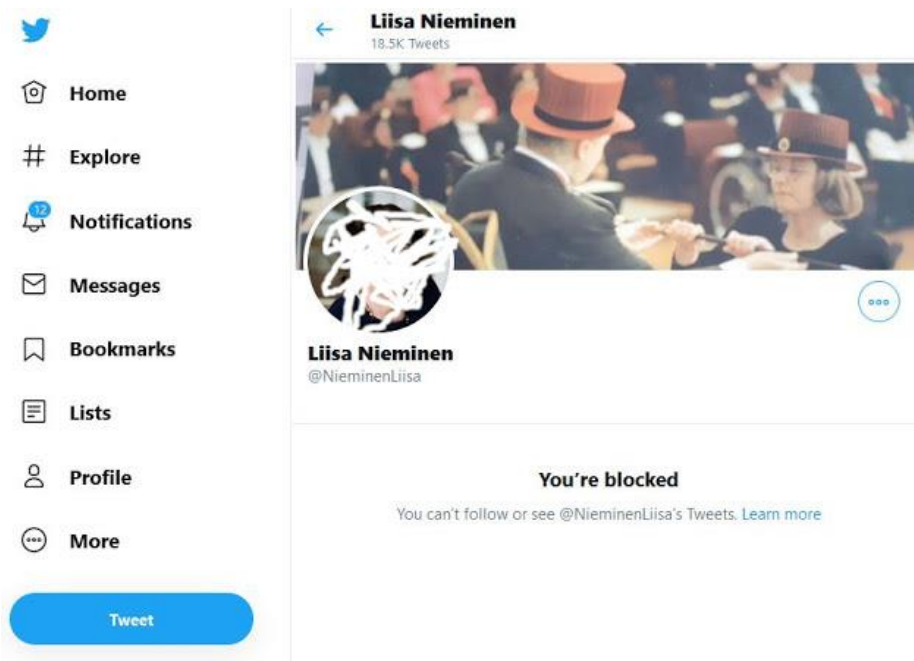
Home

Explore

12

Notifications

Messages

Bookmarks

Lists

Profile

More

Tweet

Liisa Nieminen
18.5K Tweets

Liisa Nieminen
@NieminenLiisa

You're blocked

You can't follow or see @NieminenLiisa's Tweets. Learn more